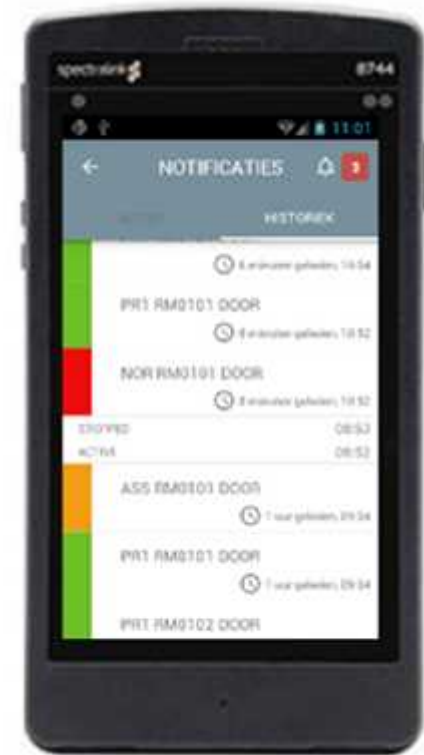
spectralink

8744

11:01

NOTIFICATIES

3

ACTIEF

HISTORIEK

6 minuten geleden, 14:54

PR1 RM0101 DOOR

8 minuten geleden, 14:52

NOR RM0101 DOOR

8 minuten geleden, 14:52

STOPPED

08:53

ACTIVE

08:52

ASS RM0101 DOOR

1 uur geleden, 09:54

PR1 RM0101 DOOR

1 uur geleden, 09:54

PR1 RM0102 DOOR